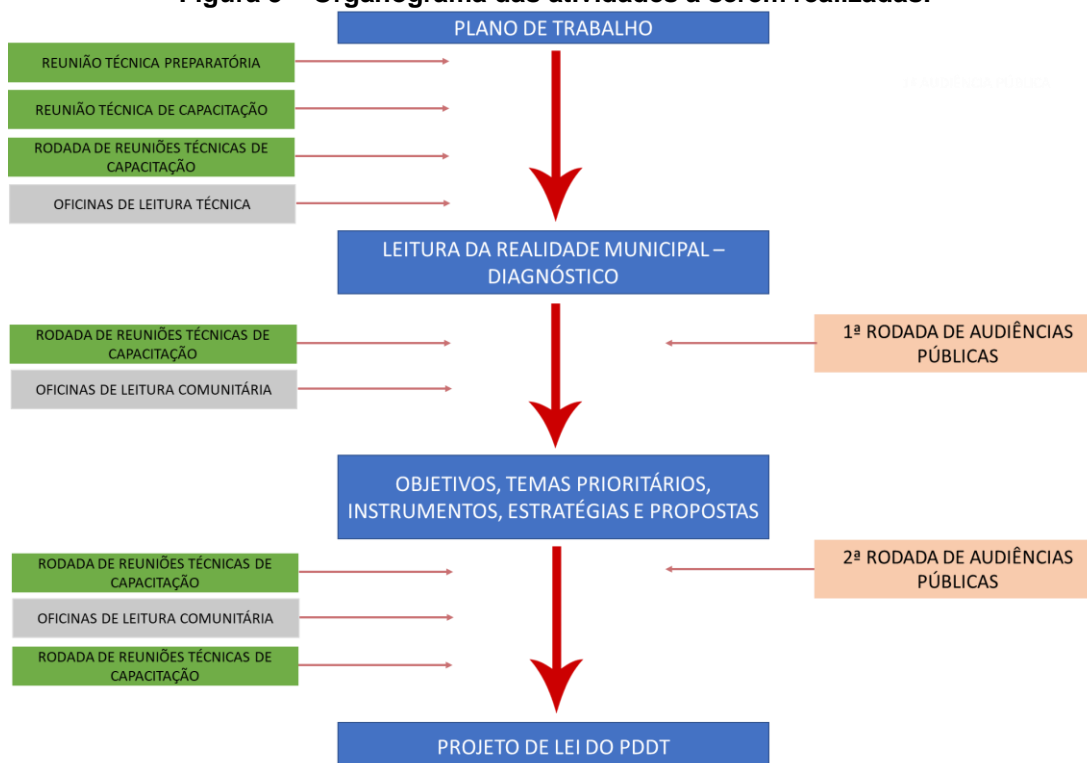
Figura 5 – Organograma das atividades a serem realizadas.

PLANO DE TRABALHO

REUNIÃO TÉCNICA PREPARATÓRIA

REUNIÃO TÉCNICA DE CAPACITAÇÃO

RODADA DE REUNIÕES TÉCNICAS DE CAPACITAÇÃO

OFICINAS DE LEITURA TÉCNICA

LEITURA DA REALIDADE MUNICIPAL – DIAGNÓSTICO

RODADA DE REUNIÕES TÉCNICAS DE CAPACITAÇÃO

OFICINAS DE LEITURA COMUNITÁRIA

1ª RODADA DE AUDIÊNCIAS PÚBLICAS

OBJETIVOS, TEMAS PRIORITÁRIOS, INSTRUMENTOS, ESTRATÉGIAS E PROPOSTAS

RODADA DE REUNIÕES TÉCNICAS DE CAPACITAÇÃO

OFICINAS DE LEITURA COMUNITÁRIA

RODADA DE REUNIÕES TÉCNICAS DE CAPACITAÇÃO

2ª RODADA DE AUDIÊNCIAS PÚBLICAS

PROJETO DE LEI DO PDDT